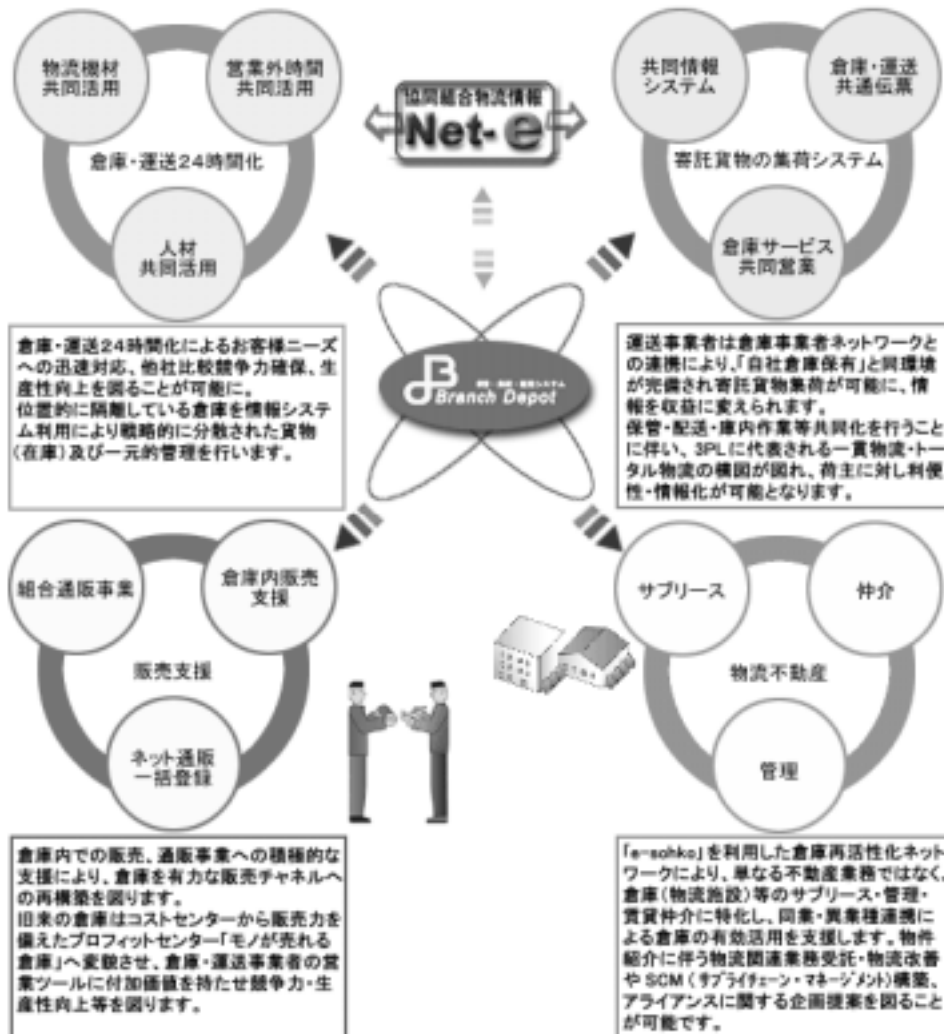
物流機材
共同活用

営業外時間
共同活用

倉庫・運送24時間化

人材
共同活用

協同組合物流情報
Net-e

共同情報
システム

倉庫・運送
共通伝票

寄託貨物の集荷システム

倉庫サービス
共同営業

倉庫・運送24時間化によるお客様ニーズへの迅速対応、他社比較競争力確保、生産性向上を図ることが可能に。
位置的に隔離している倉庫を情報システム利用により戦略的に分散された貨物(在庫)及び一元的管理を行います。

Branch Depot

運送事業者は倉庫事業者ネットワークとの連携により、「自社倉庫保有」と同環境が完備され寄託貨物集荷が可能に、情報を収益に変えられます。
保管・配送・庫内作業等共同化を行うことに伴い、3PLに代表される一貫物流・トータル物流の構図が図れ、荷主に対し利便性・情報化が可能となります。

組合通販事業

倉庫内販売
支援

販売支援

ネット通販
一括登録

サブリース

仲介

物流不動産

管理

倉庫内での販売、通販事業への積極的な支援により、倉庫を有力な販売チャネルへの再構築を図ります。
旧来の倉庫はコストセンターから販売力を備えたプロフィットセンター「モノが売れる倉庫」へ変貌させ、倉庫・運送事業者の営業ツールに付加価値を持たせ競争力・生産性向上等を図ります。

「e-sohko」を利用した倉庫再活性化ネットワークにより、単なる不動産業務ではなく、倉庫(物流施設)等のサブリース・管理・賃貸仲介に特化し、同業・異業種連携による倉庫の有効活用を支援します。物件紹介に伴う物流関連業務受託・物流改善やSCM(サプライチェーン・マネージメント)構築、アライアンスに関する企画提案を図ることが可能です。